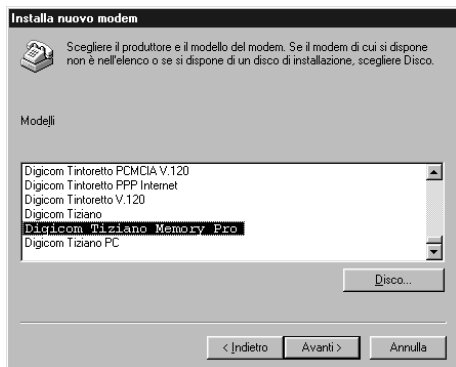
Installa nuovo modem

Scegliere il produttore e il modello del modem. Se il modem di cui si dispone non è nell'elenco o se si dispone di un disco di installazione, scegliere Disco.

Modelli

Digicom Tintoretto PCMCIA V.120
Digicom Tintoretto PPP Internet
Digicom Tintoretto V.120
Digicom Tiziano
Digicom Tiziano Memory Pro
Digicom Tiziano PC

Disco...

< Indietro
Avanti >
Annulla